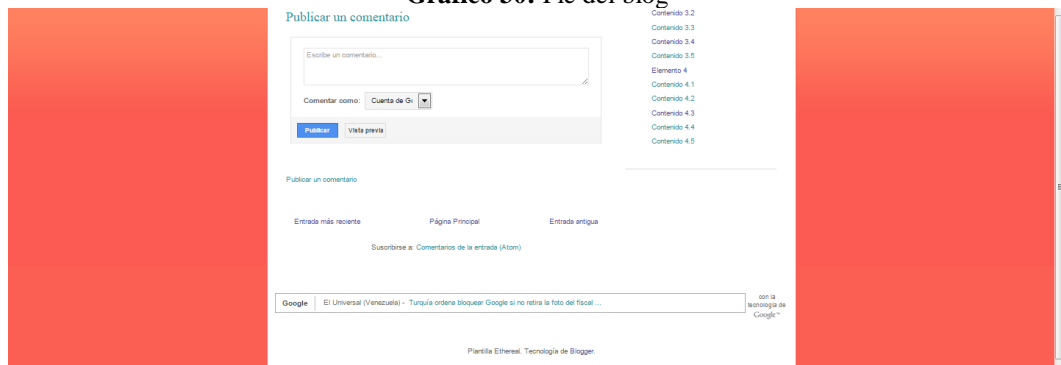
Gráfico 30. Pie del blog

Publicar un comentario

Escribe un comentario...

Comentar como: Cuenta de G

Publicar Vista previa

Publicar un comentario

Entrada más reciente Página Principal Entrada antigua

Suscribirse a: Comentarios de la entrada (Atom)

Contenido 3.2
Contenido 3.3
Contenido 3.4
Contenido 3.5
Elemento 4
Contenido 4.1
Contenido 4.2
Contenido 4.3
Contenido 4.4
Contenido 4.5

Google El Universal (Venezuela) - Turquía ordena bloquear Google si no retira la foto del fiscal ...

con la tecnología de Google™

Plantilla Ethereal. Tecnología de Blogger.